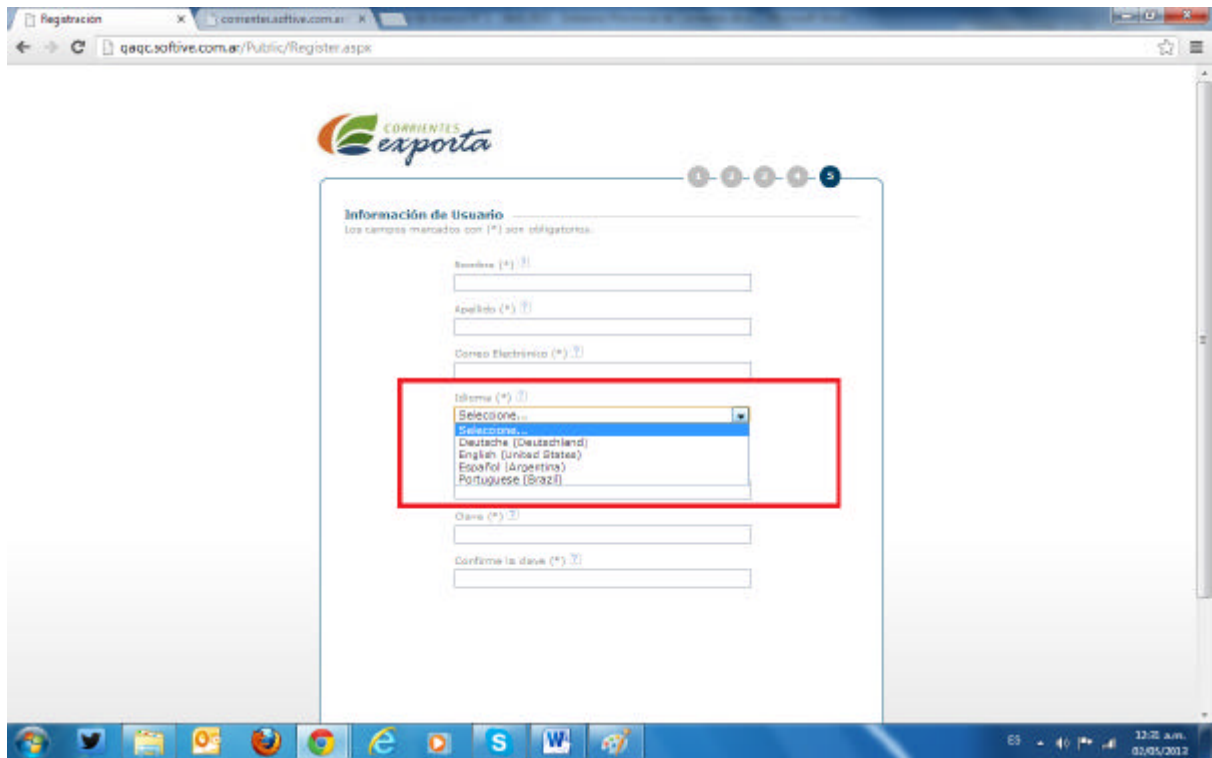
Registracion ×
corrientes.softive.com.ar ×

qaqc.softive.com.ar/Public/Register.aspx

CORRIENTES exporta

1 2 3 4 5

Información de Usuario
Los campos marcados con (*) son obligatorios.

Nombre (*) ?

Apellido (*) ?

Correo Electrónico (*) ?

Idioma (*) ?
Seleccione...
Seleccione...
Deutsche (Deutschland)
English (United States)
Español (Argentina)
Portuguese (Brazil)

Clave (*) ?

Confirme la clave (*) ?

ES
12:31 a.m.
02/05/2012